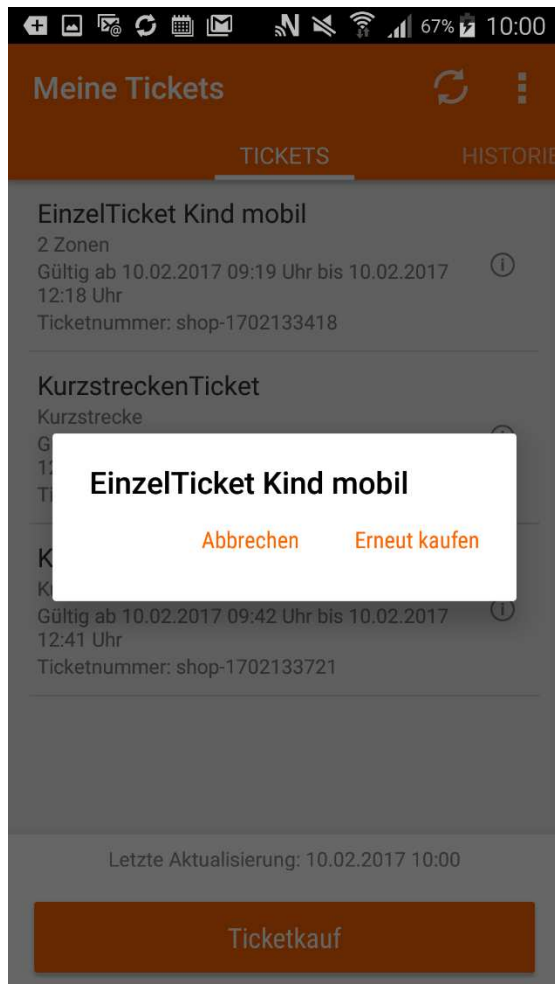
67% 10:00

Meine Tickets

TICKETS HISTORIE

EinzelTicket Kind mobil
2 Zonen
Gültig ab 10.02.2017 09:19 Uhr bis 10.02.2017 12:18 Uhr
Ticketnummer: shop-1702133418

KurzstreckenTicket
Kurzstrecke
G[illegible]
12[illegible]
Ti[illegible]

EinzelTicket Kind mobil

Abbrechen Erneut kaufen

K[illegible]
K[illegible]
Gültig ab 10.02.2017 09:42 Uhr bis 10.02.2017 12:41 Uhr
Ticketnummer: shop-1702133721

Letzte Aktualisierung: 10.02.2017 10:00

Ticketkauf